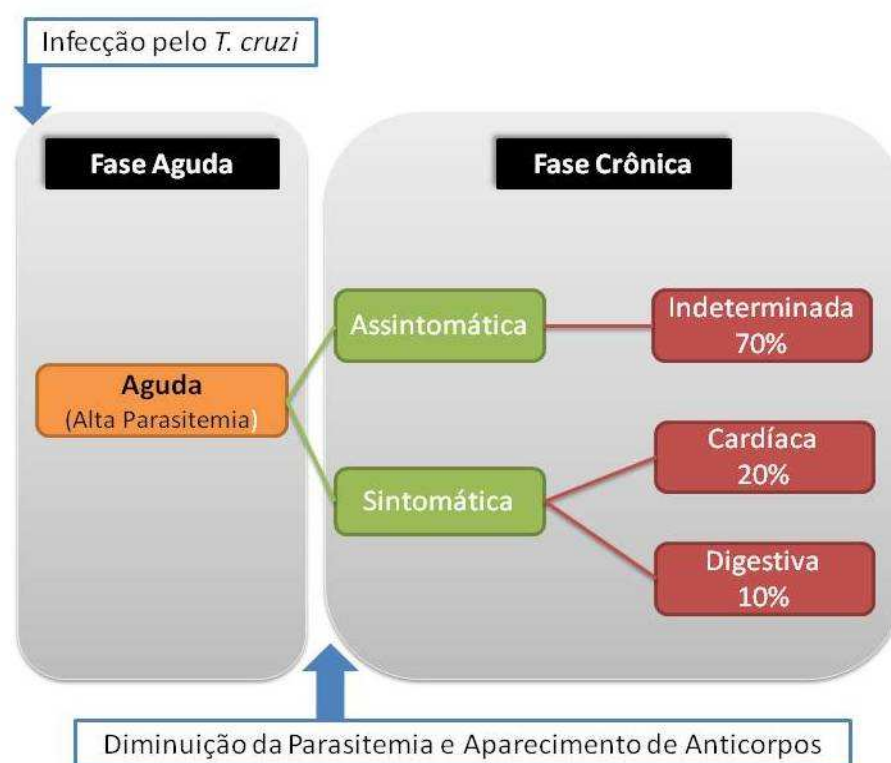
Infecção pelo *T. cruzi*

Fase Aguda

Fase Crônica

Aguda
(Alta Parasitemia)

Assintomática

Sintomática

Indeterminada
70%

Cardíaca
20%

Digestiva
10%

Diminuição da Parasitemia e Aparecimento de Anticorpos